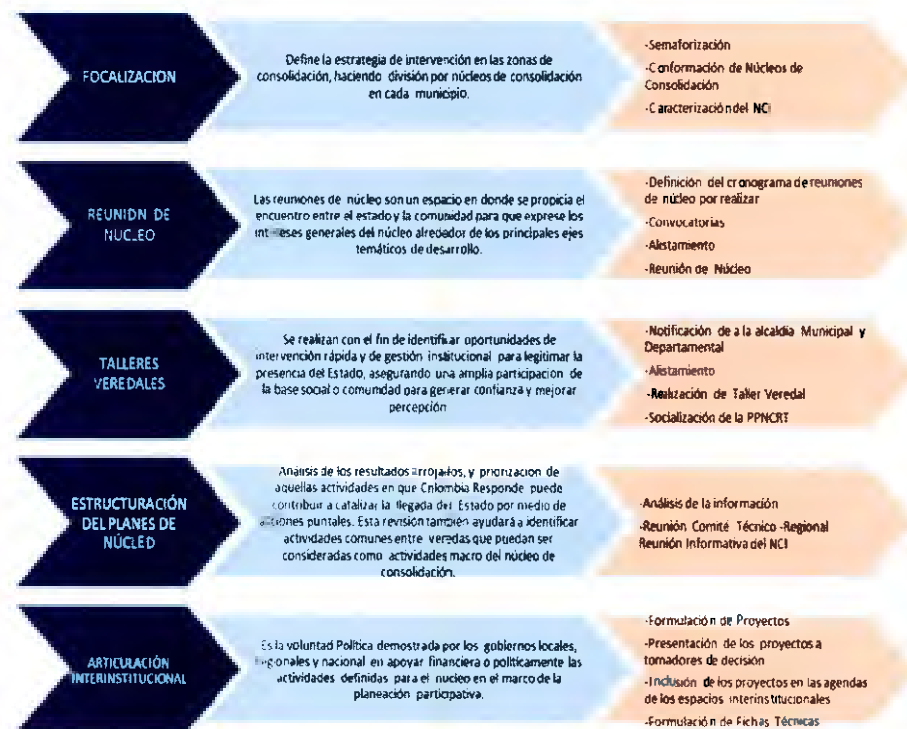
FOCALIZACION

Define la estrategia de intervención en las zonas de consolidación, haciendo división por núcleos de consolidación en cada municipio.

-Semaforización
-Conformación de Núcleos de Consolidación
-Caracterización del NCI

REUNION DE NUCLEO

Las reuniones de núcleo son un espacio en donde se propicia el encuentro entre el estado y la comunidad para que exprese los intereses generales del núcleo alrededor de los principales ejes temáticos de desarrollo.

-Definición del cronograma de reuniones de núcleo por realizar
-Convocatorias
-Alistamiento
-Reunión de Núcleo

TALLERES VEREDALES

Se realizan con el fin de identificar oportunidades de intervención rápida y de gestión insitucional para legitimar la presencia del Estado, asegurando una amplia participacion de la base social o comundad para generar confianza y mejorar percepción

-Notificación de a la alcaldía Municipal y Departamental
-Alistamiento
-Realización de Taller Veredal
-Socialización de la PPNCRT

ESTRUCTURACIÓN DEL PLANES DE NÚCLEO

Análisis de los resultados arrojados, y priorizacion de aquellas actividades en que Colombia Responde puede contribuir a catalizar la llegada del Estado por medio de acciones puntales. Esta revisión también ayudará a identificar actividades comunes entre veredas que puedan ser consideradas como actividades macro del núcleo de consolidación.

-Análisis de la información
-Reunión Comité Técnico -Regional Reunión Informativa del NCI

ARTICULACIÓN INTERINSTITUCIONAL

Es la voluntad Política demostrada por los gobiernos locales, regionales y nacional en apoyar financiera o políticamente las actividades definidas para el nucleo en el marco de la planeación participativa.

-Formulación de Proyectos
-Presentación de los proyectos a tomadores de decisión
-Inclusión de los proyectos en las agendas de los espacios interinstitucionales
-Formulación de Fichas Técnicas